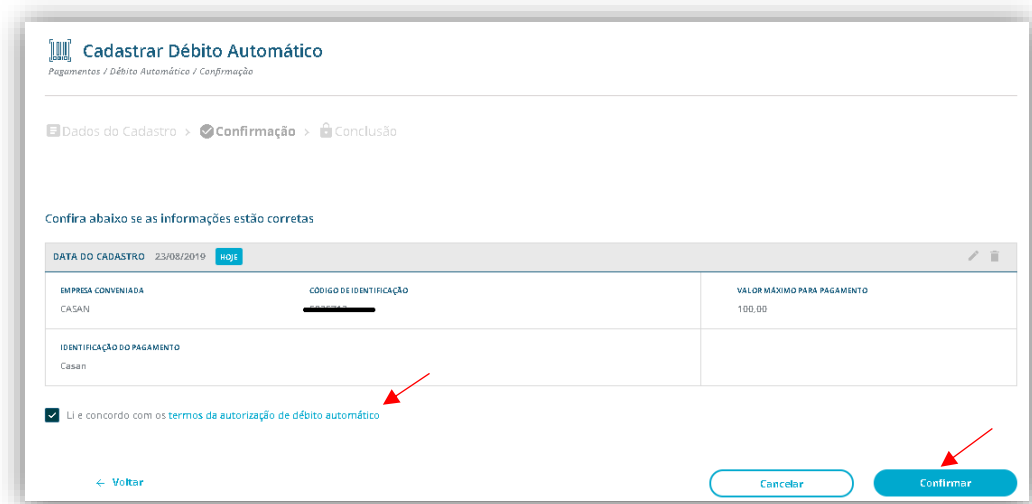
Cadastrar Débito Automático

Pagamentos / Débito Automático / Confirmação

Dados do Cadastro > Confirmação > Conclusão

Confira abaixo se as informações estão corretas

DATA DO CADASTRO 23/08/2019 HOJE

| EMPRESA CONVENIADA | CÓDIGO DE IDENTIFICAÇÃO | VALOR MÁXIMO PARA PAGAMENTO |
|---|---|---|
| CASAN | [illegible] | 100,00 |
| IDENTIFICAÇÃO DO PAGAMENTO Casan | | |

Li e concordo com os termos da autorização de débito automático

← Voltar

Cancelar

Confirmar